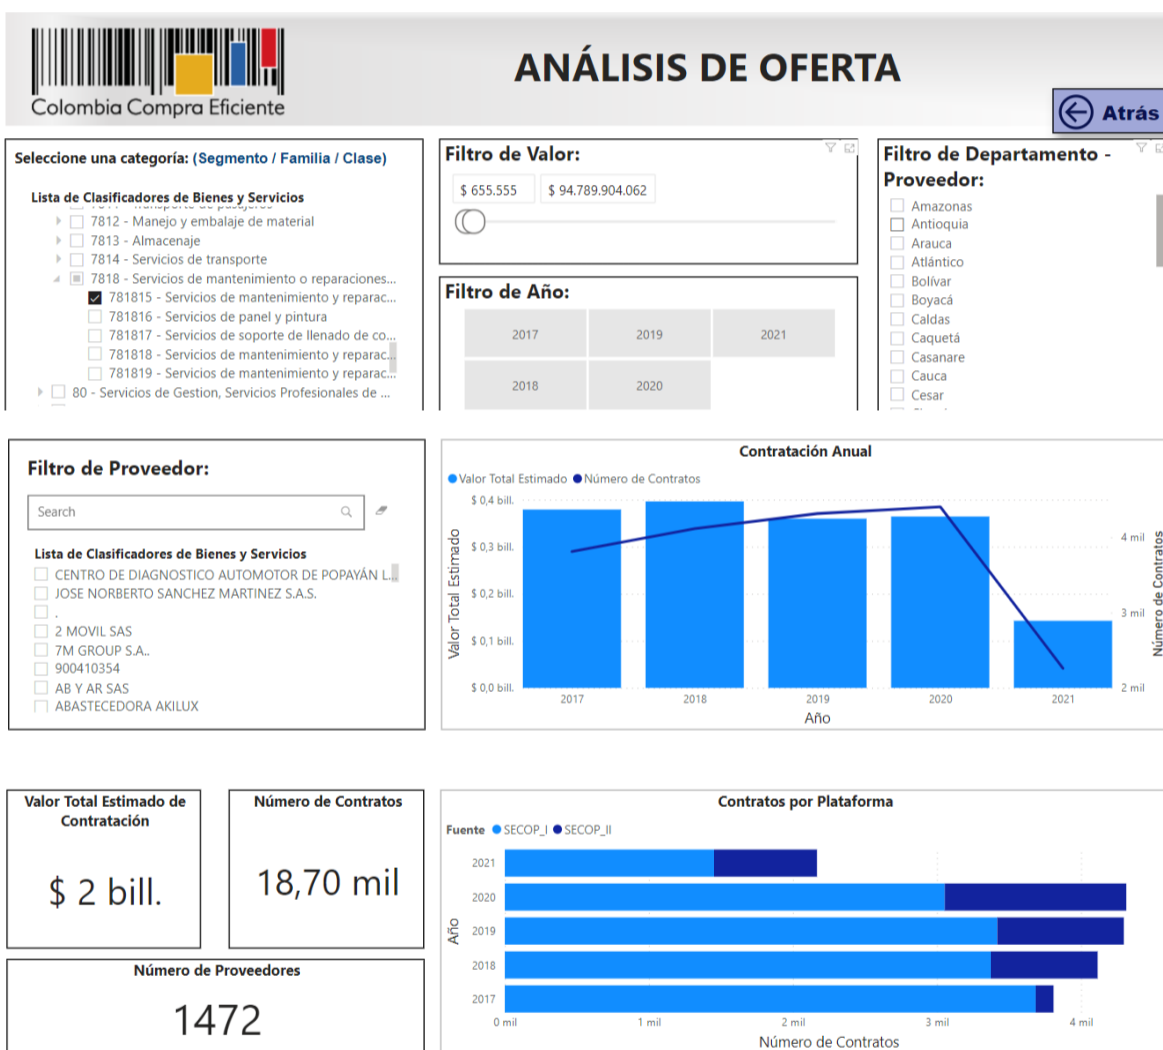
Colombia Compra Eficiente

ANÁLISIS DE OFERTA

Atrás

Seleccione una categoría: (Segmento / Familia / Clase)

Lista de Clasificadores de Bienes y Servicios

7812 - Manejo y embalaje de material
7813 - Almacenaje
7814 - Servicios de transporte
7818 - Servicios de mantenimiento o reparaciones...
781815 - Servicios de mantenimiento y reparac...
781816 - Servicios de panel y pintura
781817 - Servicios de soporte de llenado de co...
781818 - Servicios de mantenimiento y reparac...
781819 - Servicios de mantenimiento y reparac...
80 - Servicios de Gestion, Servicios Profesionales de ...

Filtro de Valor:

$ 655.555
$ 94.789.904.062

Filtro de Año:

2017
2019
2021
2018
2020

Filtro de Departamento - Proveedor:

Amazonas
Antioquia
Arauca
Atlántico
Bolívar
Boyacá
Caldas
Caquetá
Casanare
Cauca
Cesar

Filtro de Proveedor:

Search

Lista de Clasificadores de Bienes y Servicios

CENTRO DE DIAGNOSTICO AUTOMOTOR DE POPAYÁN L...
JOSE NORBERTO SANCHEZ MARTINEZ S.A.S.
.
2 MOVIL SAS
7M GROUP S.A..
900410354
AB Y AR SAS
ABASTECEDORA AKILUX

Contratación Anual

Valor Total Estimado
Número de Contratos

$ 0,4 bill.
$ 0,3 bill.
$ 0,2 bill.
$ 0,1 bill.
$ 0,0 bill.
Valor Total Estimado
4 mil
3 mil
2 mil
Número de Contratos
2017
2018
2019
2020
2021
Año

Valor Total Estimado de Contratación

$ 2 bill.

Número de Contratos

18,70 mil

Número de Proveedores

1472

Contratos por Plataforma

Fuente
SECOP_I
SECOP_II

2021
2020
2019
2018
2017
Año
0 mil
1 mil
2 mil
3 mil
4 mil
Número de Contratos